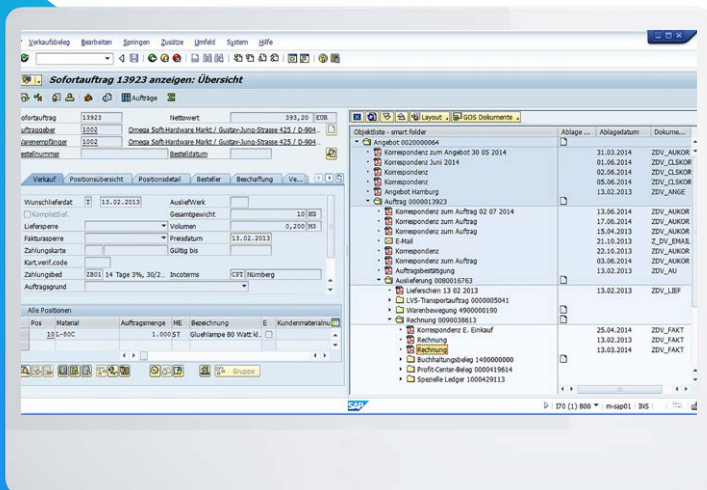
Verkaufsbeleg Bearbeiten Springen Zusätze Umfeld System Hilfe

Sofortauftrag 13923 anzeigen: Übersicht

Aufträge

Sofortauftrag 13923 Nettowert 393,20 EUR
Auftraggeber 1002 Omega Soft-Hardware Markt / Gustav-Juno-Strasse 425 / D-904...
Warenempfänger 1002 Omega Soft-Hardware Markt / Gustav-Juno-Strasse 425 / D-904...
Bestellnummer Bestelldatum

Verkauf | Positionsübersicht | Positionsdetail | Besteller | Beschaffung | Ve...

Wunschlieferdat T 13.02.2013 Auslief.Werk
Komplettlief. Gesamtgewicht 10 KG
Liefersperre Volumen 0,200 M3
Fakturasperre Preisdatum 13.02.2013
Zahlungskarte Gültig bis
Kart.verif.code
Zahlungsbed ZB01 14 Tage 3%, 30/2... Incoterms CPT Nürnberg
Auftragsgrund

Alle Positionen

| Pos | Material | Auftragsmenge | ME | Bezeichnung | E | Kundenmaterialnu |
|---|---|---|---|---|---|---|
| 10 | L-80C | 1.000 | ST | Gluehlampe 80 Watt kl... | | |

Gruppe

Layout | GOS Dokumente

| Objektliste - smart folder | Ablage ... | Ablagedatum | Dokume... |
|---|---|---|---|
| Angebot 0020000064 | | | |
| Korrespondenz zum Angebot 30 05 2014 | | 31.03.2014 | ZDV_AUKOR |
| Korrespondenz Juni 2014 | | 01.06.2014 | ZDV_CLSKOR |
| Korrespondenz | | 02.06.2014 | ZDV_CLSKOR |
| Korrespondenz | | 05.06.2014 | ZDV_CLSKOR |
| Angebot Hamburg | | 13.02.2013 | ZDV_ANGE |
| Auftrag 0000013923 | | | |
| Korrespondenz zum Auftrag 02 07 2014 | | 13.06.2014 | ZDV_AUKOR |
| Korrespondenz zum Auftrag | | 17.06.2014 | ZDV_AUKOR |
| Korrespondenz zum Auftrag | | 15.04.2013 | ZDV_AUKOR |
| E-Mail | | 21.10.2013 | Z_DV_EMAIL |
| Korrespondenz | | 22.10.2013 | ZDV_AUKOR |
| Korrespondenz zum Auftrag | | 03.06.2014 | ZDV_AUKOR |
| Auftragsbestätigung | | 13.02.2013 | ZDV_AU |
| Auslieferung 0080016763 | | | |
| Lieferschein 13 02 2013 | | 13.02.2013 | ZDV_LIEF |
| LVS-Transportauftrag 0000005041 | | | |
| Warenbewegung 4900000190 | | | |
| Rechnung 0090038613 | | | |
| Korrespondenz E. Einkauf | | 25.04.2014 | ZDV_FAKT |
| Rechnung | | 13.02.2013 | ZDV_FAKT |
| Rechnung | | 13.03.2014 | ZDV_FAKT |
| Buchhaltungsbeleg 1400000000 | | | |
| Profit-Center-Beleg 0000419614 | | | |
| Spezielle Ledger 1000429113 | | | |

SAP

I70 (1) 800 | m-sap01 | INS